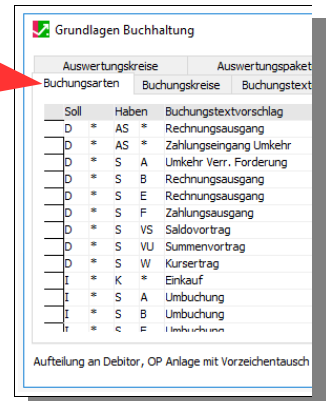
Grundlagen Buchhaltung

Auswertungskreise | Auswertungspaket
Buchungsarten | Buchungskreise | Buchungstext

| Soll | | Haben | | Buchungstextvorschlag |
|---|---|---|---|---|
| D | * | AS | * | Rechnungsausgang |
| D | * | AS | * | Zahlungseingang Umkehr |
| D | * | S | A | Umkehr Verr. Forderung |
| D | * | S | B | Rechnungsausgang |
| D | * | S | E | Rechnungsausgang |
| D | * | S | F | Zahlungsausgang |
| D | * | S | VS | Saldovortrag |
| D | * | S | VU | Summenvortrag |
| D | * | S | W | Kursertrag |
| I | * | K | * | Einkauf |
| I | * | S | A | Umbuchung |
| I | * | S | B | Umbuchung |
| I | * | S | E | Umbuchung |

Aufteilung an Debitor, OP Anlage mit Vorzeichentausch